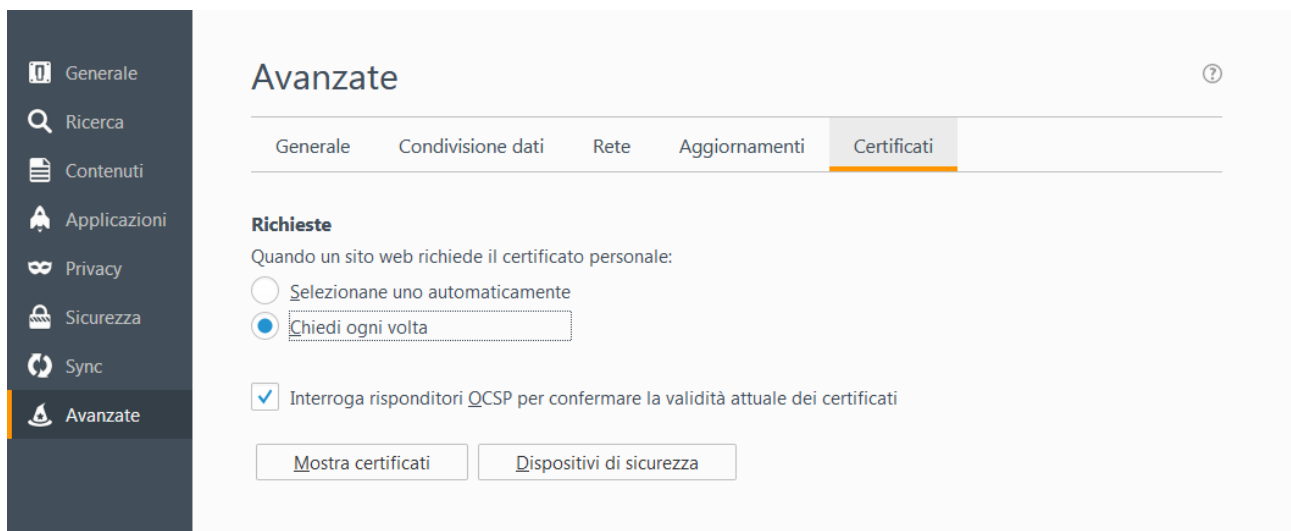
Generale
Ricerca
Contenuti
Applicazioni
Privacy
Sicurezza
Sync
Avanzate

Avanzate

?

Generale | Condivisione dati | Rete | Aggiornamenti | Certificati

Richieste
Quando un sito web richiede il certificato personale:
Selezionane uno automaticamente
Chiedi ogni volta

Interroga risponditori OCSP per confermare la validità attuale dei certificati

Mostra certificati
Dispositivi di sicurezza